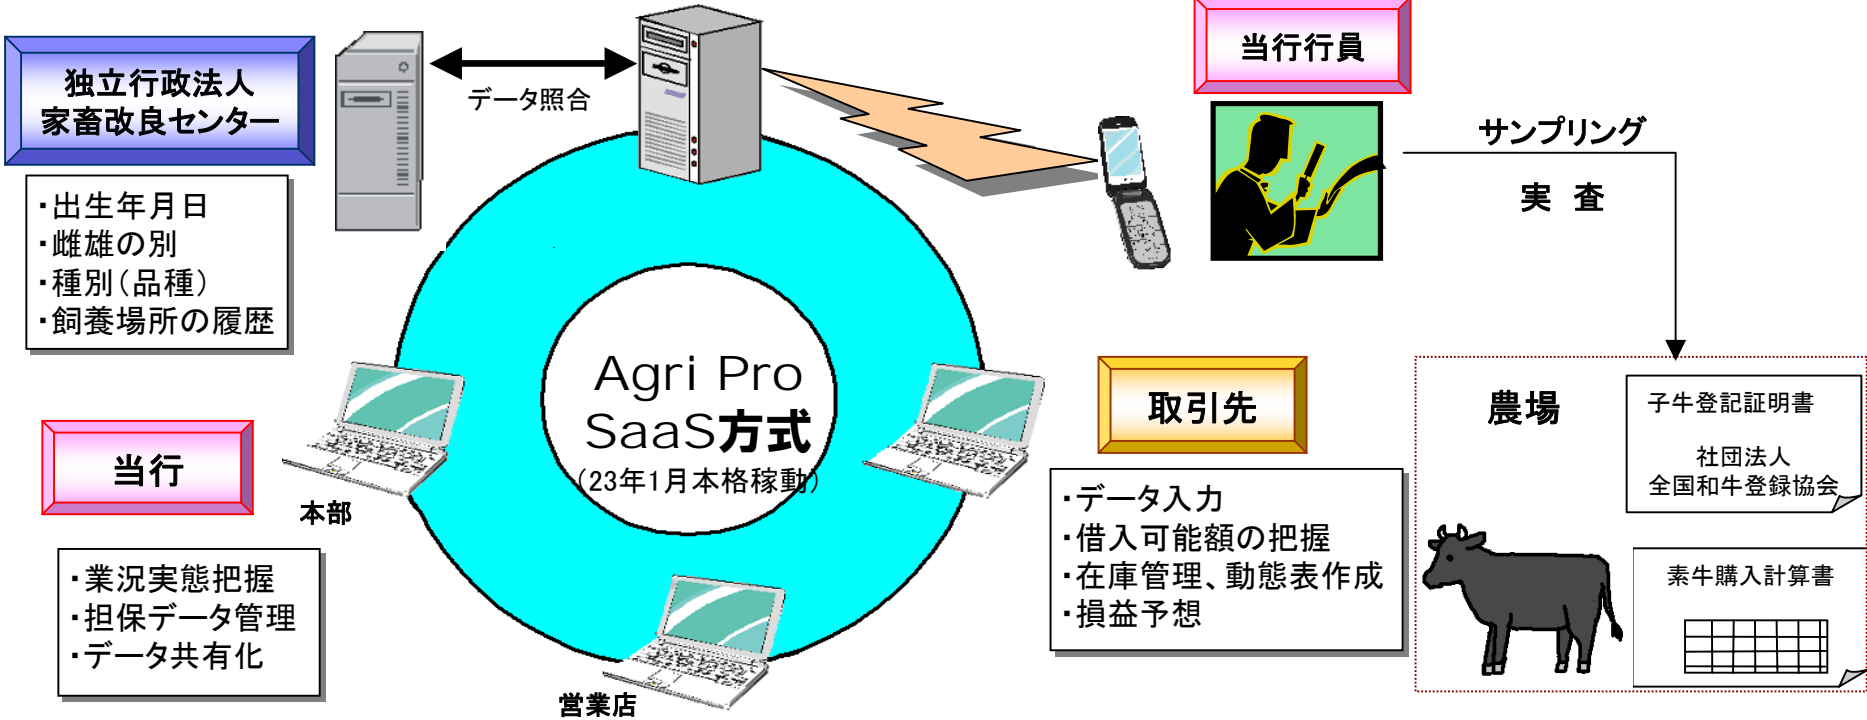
独立行政法人
家畜改良センター

・出生年月日
・雌雄の別
・種別（品種）
・飼養場所の履歴

データ照合

当行行員

サンプリング

実　査

Agri Pro
SaaS方式
（23年1月本格稼動）

当行

本部

・業況実態把握
・担保データ管理
・データ共有化

営業店

取引先

・データ入力
・借入可能額の把握
・在庫管理、動態表作成
・損益予想

農場

子牛登記証明書

社団法人
全国和牛登録協会

素牛購入計算書